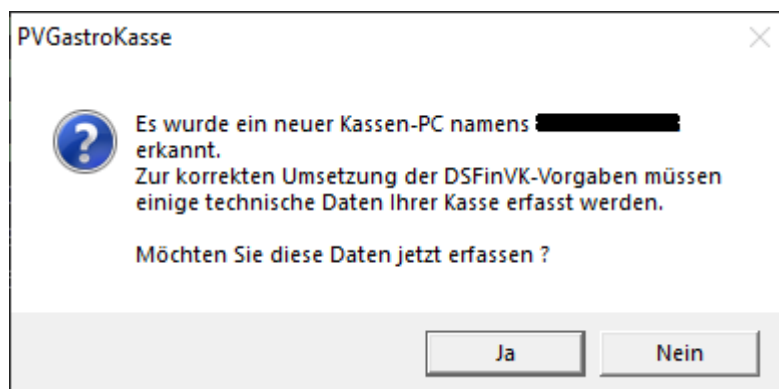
PVGastroKasse

Es wurde ein neuer Kassen-PC namens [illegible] erkannt.
Zur korrekten Umsetzung der DSFinVK-Vorgaben müssen einige technische Daten Ihrer Kasse erfasst werden.

Möchten Sie diese Daten jetzt erfassen ?

Ja

Nein